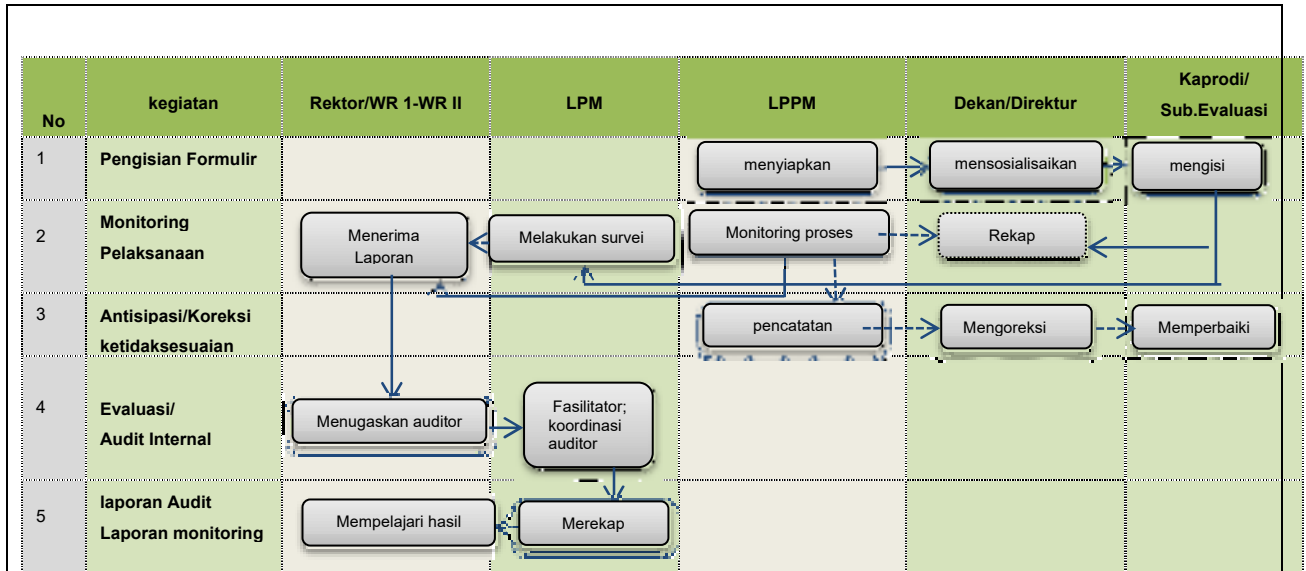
| No | kegiatan | Rektor/WR 1-WR II | LPM | LPPM | Dekan/Direktur | Kaprodi/ Sub.Evaluasi |
|---|---|---|---|---|---|---|
| 1 | Pengisian Formulir | | | menyiapkan | mensosialisaikan | mengisi |
| 2 | Monitoring Pelaksanaan | Menerima Laporan | Melakukan survei | Monitoring proses | Rekap | |
| 3 | Antisipasi/Koreksi ketidaksesuaian | | | pencatatan | Mengoreksi | Memperbaiki |
| 4 | Evaluasi/ Audit Internal | Menugaskan auditor | Fasilitator; koordinasi auditor | | | |
| 5 | laporan Audit Laporan monitoring | Mempelajari hasil | Merekap | | | |